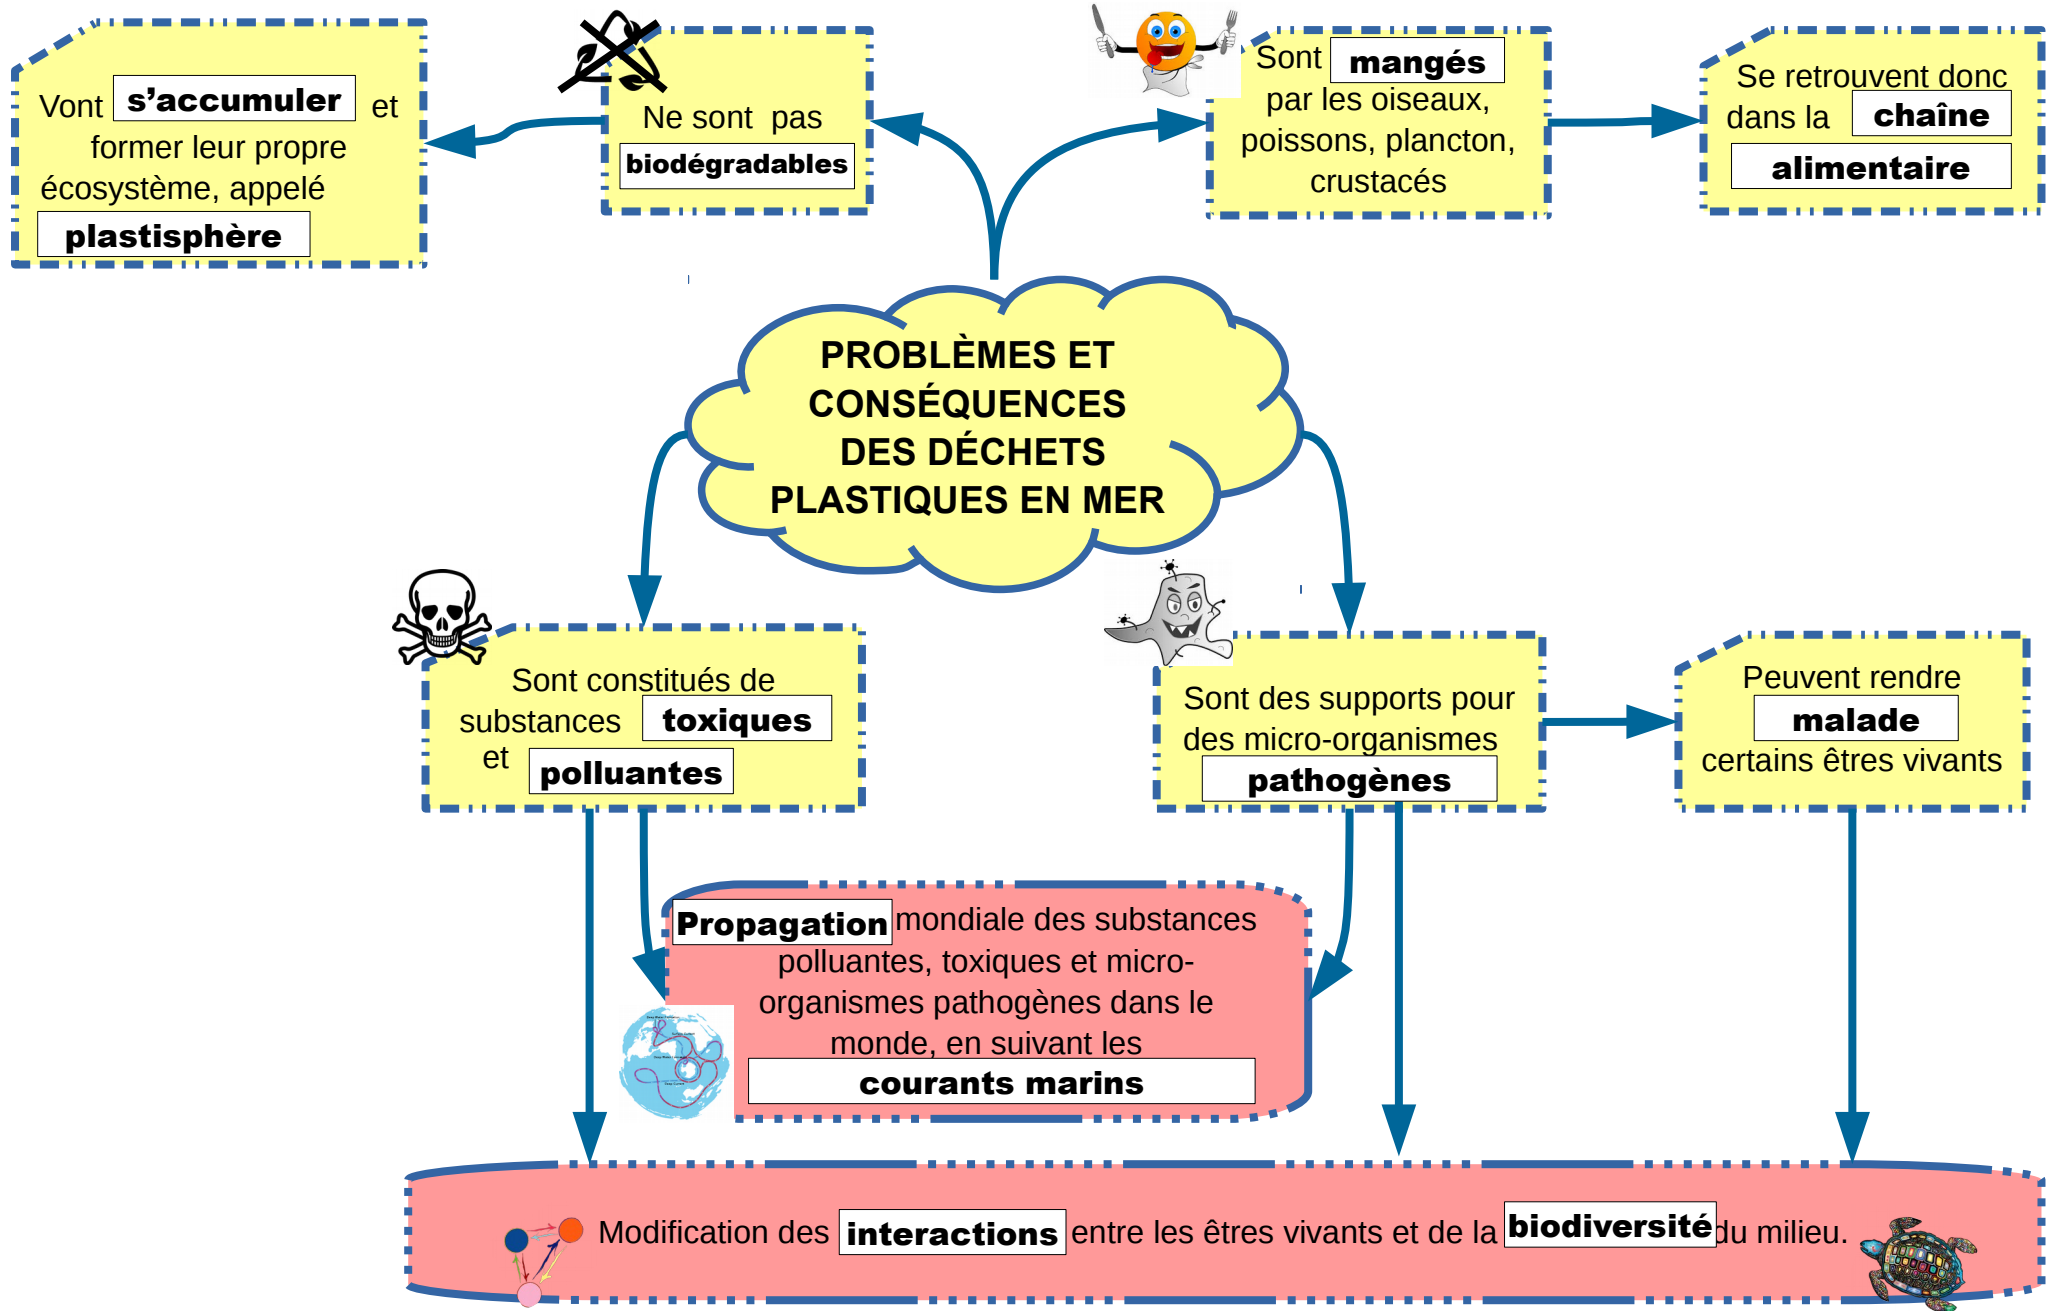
Vont s'accumuler et former leur propre écosystème, appelé plastisphère

Ne sont pas biodégradables

Sont mangés par les oiseaux, poissons, plancton, crustacés

Se retrouvent donc dans la chaîne alimentaire

PROBLÈMES ET CONSÉQUENCES DES DÉCHETS PLASTIQUES EN MER

Sont constitués de substances toxiques et polluantes

Sont des supports pour des micro-organismes pathogènes

Peuvent rendre malade certains êtres vivants

Propagation mondiale des substances polluantes, toxiques et micro-organismes pathogènes dans le monde, en suivant les courants marins

Modification des interactions entre les êtres vivants et de la biodiversité du milieu.